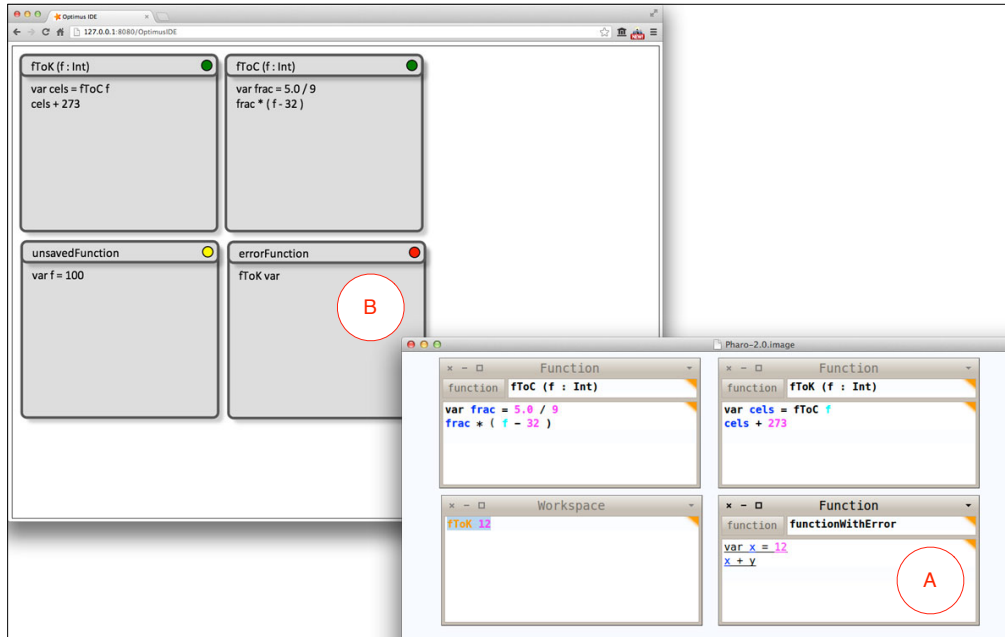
Optimus IDE

127.0.0.1:8080/OptimusIDE

fToK (f : Int)

var cels = fToC f
cels + 273

fToC (f : Int)

var frac = 5.0 / 9
frac * ( f - 32 )

unsavedFunction

var f = 100

errorFunction

fToK var

B

Pharo-2.0.image

Function

function fToC (f : Int)

var frac = 5.0 / 9
frac * ( f - 32 )

Function

function fToK (f : Int)

var cels = fToC f
cels + 273

Workspace

fToK 12

Function

function functionWithError

var x = 12
x + y

A